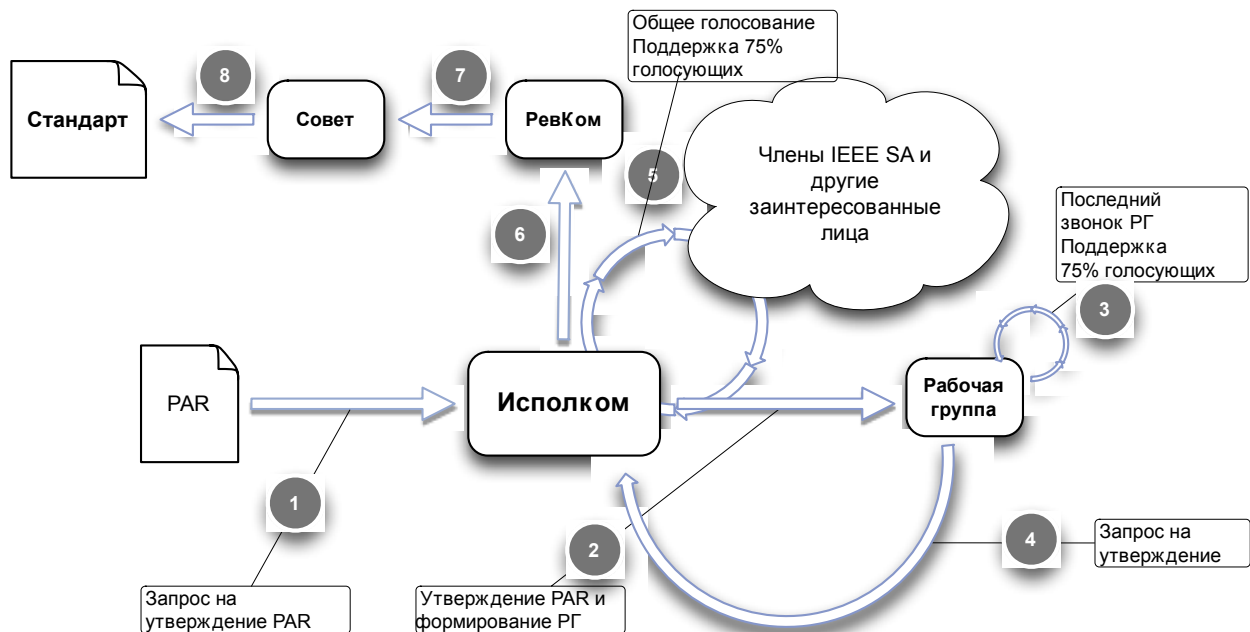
Общее голосование Поддержка 75% голосующих

8

7

Стандарт

Совет

РевКом

Члены IEEE SA и другие заинтересованные лица

5

6

Последний звонок РГ Поддержка 75% голосующих

3

PAR

Исполком

Рабочая группа

1

2

4

Запрос на утверждение

Запрос на утверждение PAR

Утверждение PAR и формирование РГ